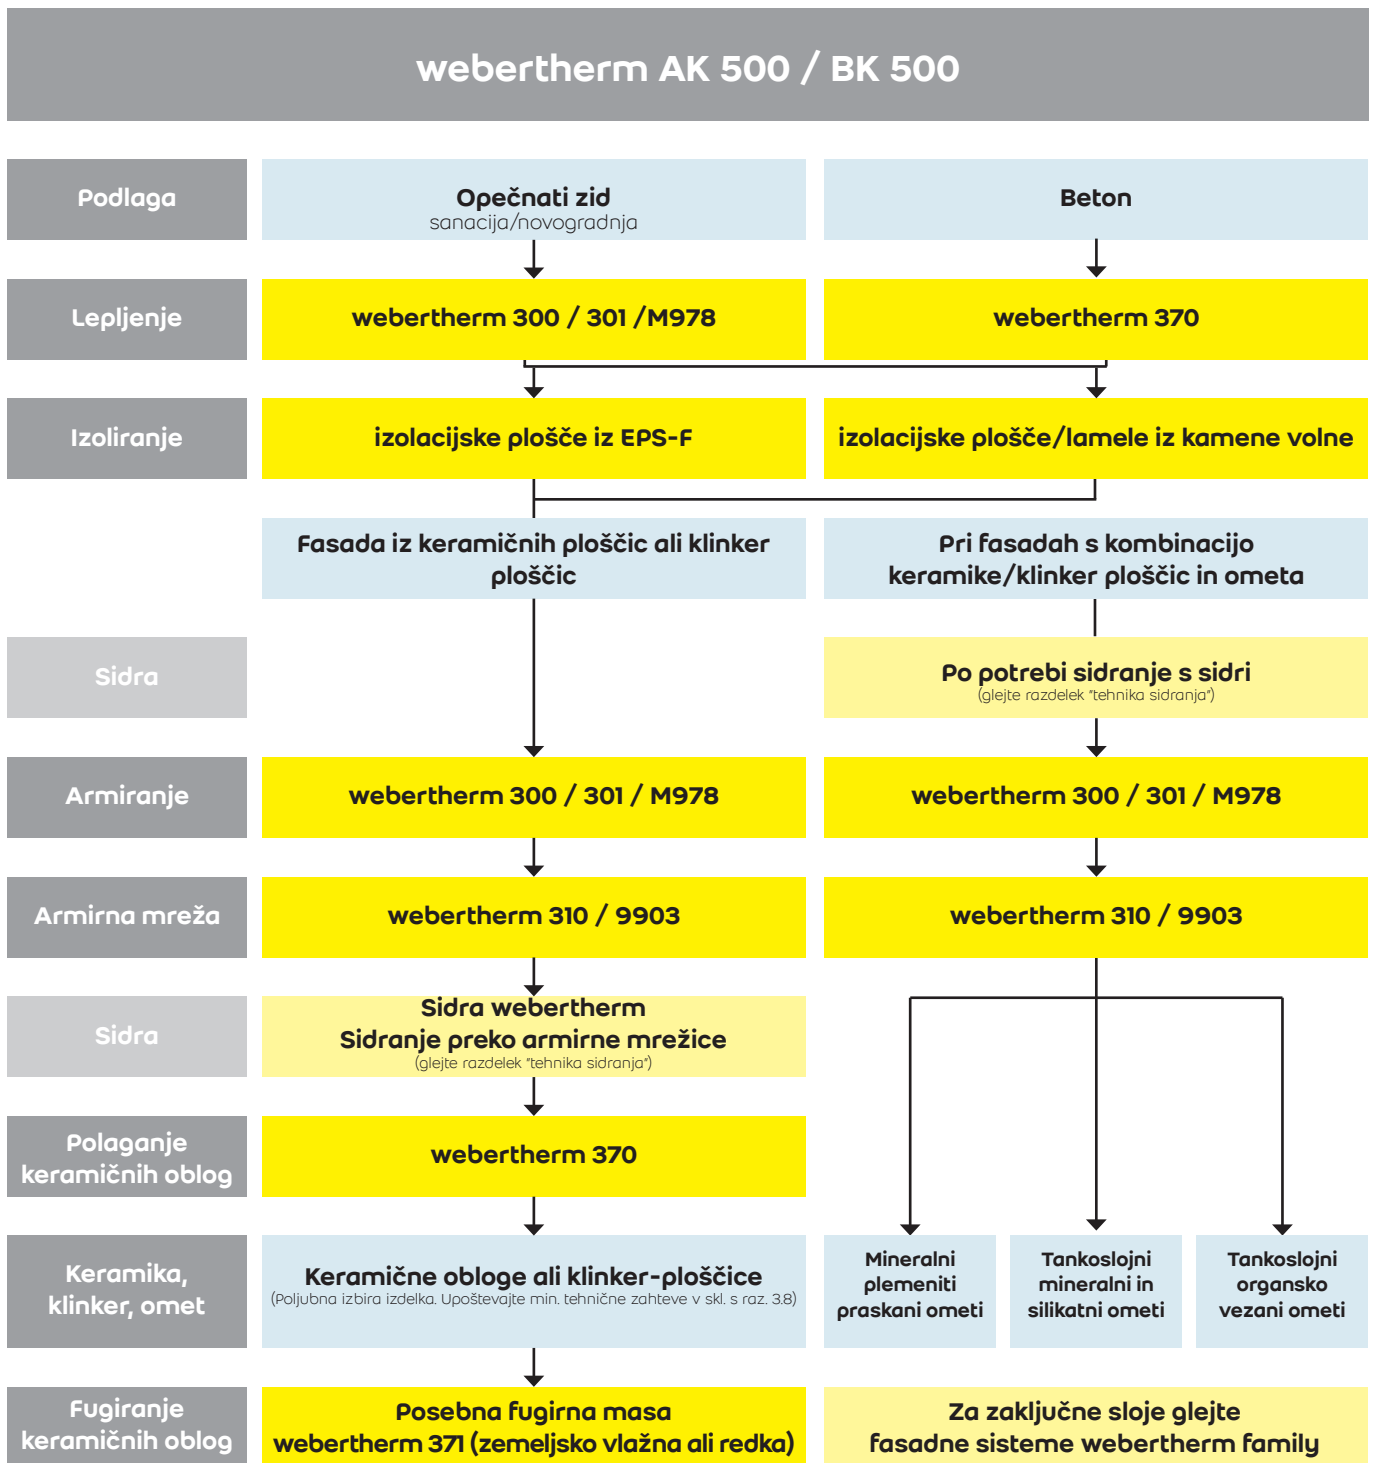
webertherm AK 500 / BK 500

Podlaga

Opečnati zid
sanacija/novogradnja

Beton

Lepljenje

webertherm 300 / 301 /M978

webertherm 370

Izoliranje

izolacijske plošče iz EPS-F

izolacijske plošče/lamele iz kamene volne

Fasada iz keramičnih ploščic ali klinker ploščic

Pri fasadah s kombinacijo keramike/klinker ploščic in ometa

Sidra

Po potrebi sidranje s sidri
(glejte razdelek "tehnika sidranja")

Armiranje

webertherm 300 / 301 / M978

webertherm 300 / 301 / M978

Armirna mreža

webertherm 310 / 9903

webertherm 310 / 9903

Sidra

Sidra webertherm
Sidranje preko armirne mrežice
(glejte razdelek "tehnika sidranja")

Polaganje keramičnih oblog

webertherm 370

Keramika, klinker, omet

Keramične obloge ali klinker-ploščice
(Poljubna izbira izdelka. Upoštevajte min. tehnične zahteve v skl. s raz. 3.8)

Mineralni plemeniti praskani ometi

Tankoslojni mineralni in silikatni ometi

Tankoslojni organsko vezani ometi

Fugiranje keramičnih oblog

Posebna fugirna masa
webertherm 371 (zemeljsko vlažna ali redka)

Za zaključne sloje glejte
fasadne sisteme webertherm family